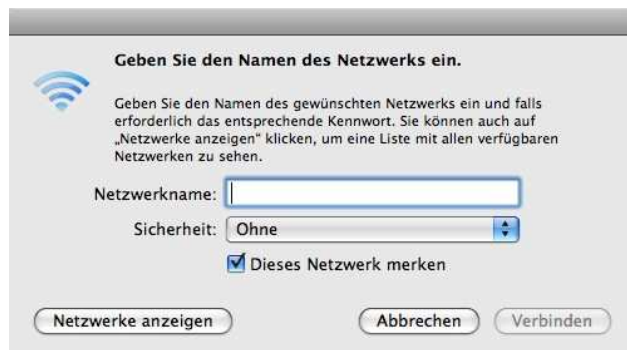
Geben Sie den Namen des Netzwerks ein.

Geben Sie den Namen des gewünschten Netzwerks ein und falls erforderlich das entsprechende Kennwort. Sie können auch auf „Netzwerke anzeigen" klicken, um eine Liste mit allen verfügbaren Netzwerken zu sehen.

Netzwerkname:

Sicherheit: Ohne

Dieses Netzwerk merken

Netzwerke anzeigen

Abbrechen

Verbinden